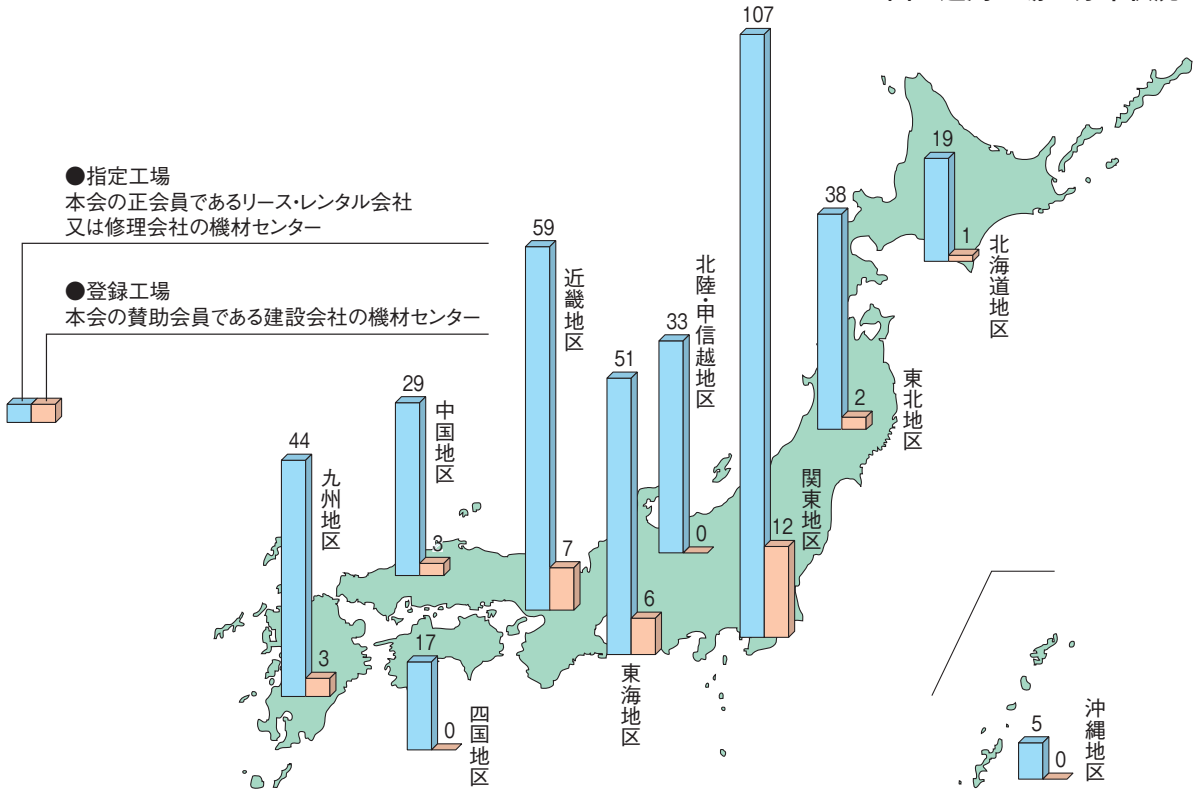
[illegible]

●指定工場
本会の正会員であるリース・レンタル会社
又は修理会社の機材センター

●登録工場
本会の賛助会員である建設会社の機材センター

107

19
1
北海道地区

38
2
東北地区

33
0
北陸・甲信越地区

12
関東地区

59
7
近畿地区

51
6
東海地区

29
3
中国地区

44
3
九州地区

17
0
四国地区

5
0
沖縄地区